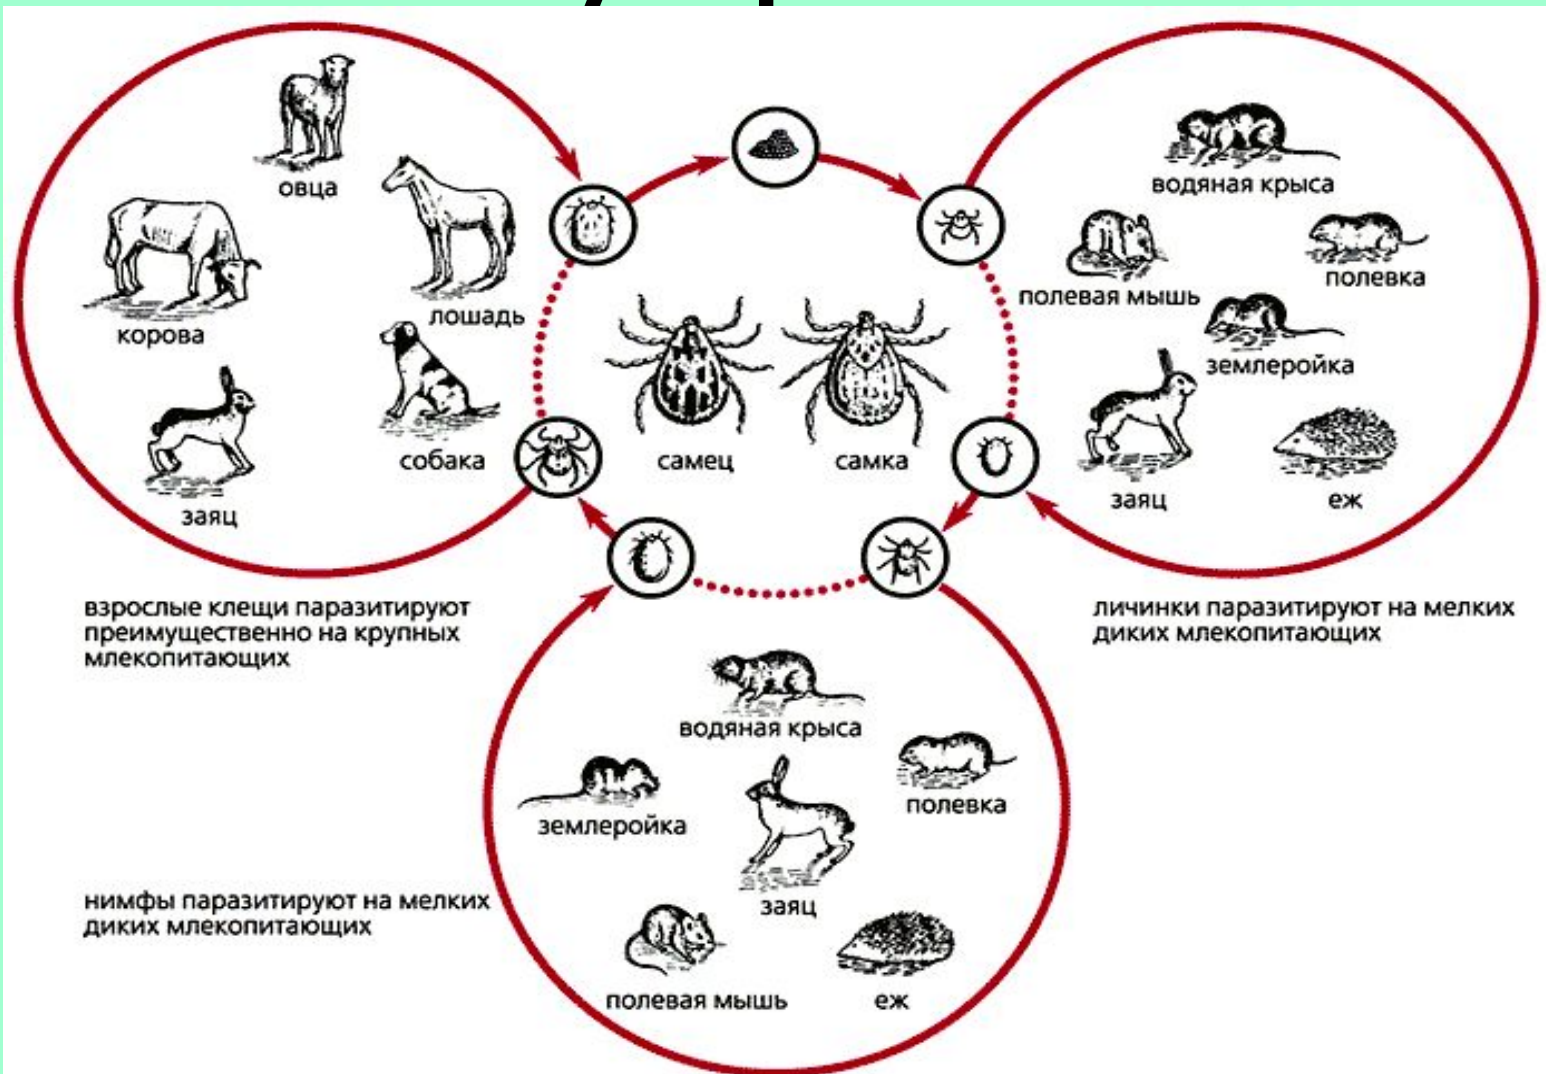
овца
лошадь
корова
собака
заяц
самец
самка
водяная крыса
полевка
полевая мышь
землеройка
заяц
еж

взрослые клещи паразитируют преимущественно на крупных млекопитающих

личинки паразитируют на мелких диких млекопитающих

водяная крыса
землеройка
полевка
заяц
полевая мышь
еж

нимфы паразитируют на мелких диких млекопитающих